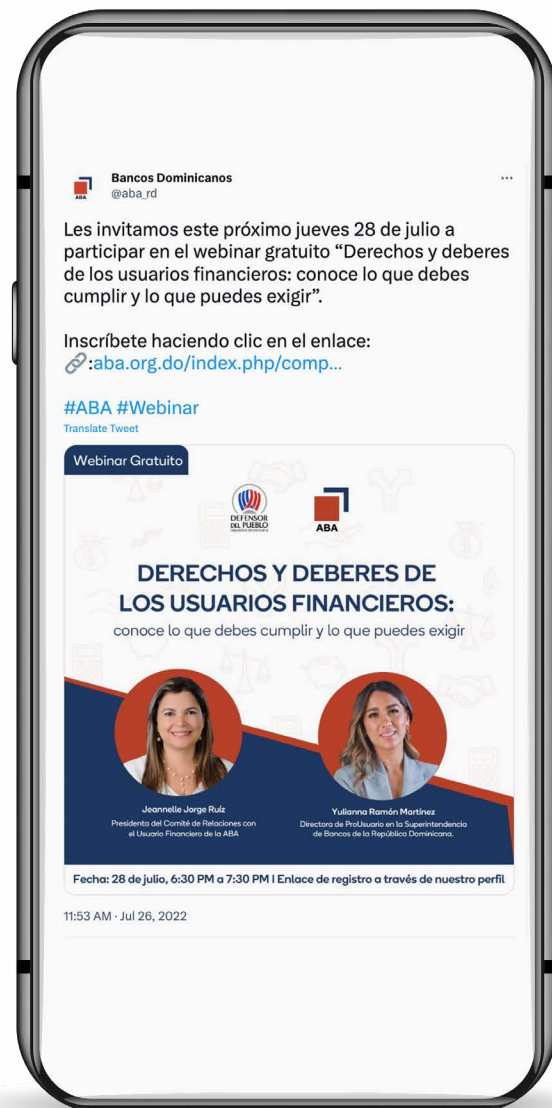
ABA

Bancos Dominicanos
@aba_rd

...

Les invitamos este próximo jueves 28 de julio a participar en el webinar gratuito “Derechos y deberes de los usuarios financieros: conoce lo que debes cumplir y lo que puedes exigir”.

Inscríbete haciendo clic en el enlace:
🔗:aba.org.do/index.php/comp...

#ABA #Webinar
Translate Tweet

Webinar Gratuito

DEFENSOR DEL PUEBLO
República Dominicana

ABA

DERECHOS Y DEBERES DE LOS USUARIOS FINANCIEROS:
conoce lo que debes cumplir y lo que puedes exigir

Jeannelle Jorge Ruiz
Presidenta del Comité de Relaciones con el Usuario Financiero de la ABA

Yulianna Ramón Martínez
Directora de ProUsuario en la Superintendencia de Bancos de la República Dominicana.

Fecha: 28 de julio, 6:30 PM a 7:30 PM | Enlace de registro a través de nuestro perfil

11:53 AM · Jul 26, 2022